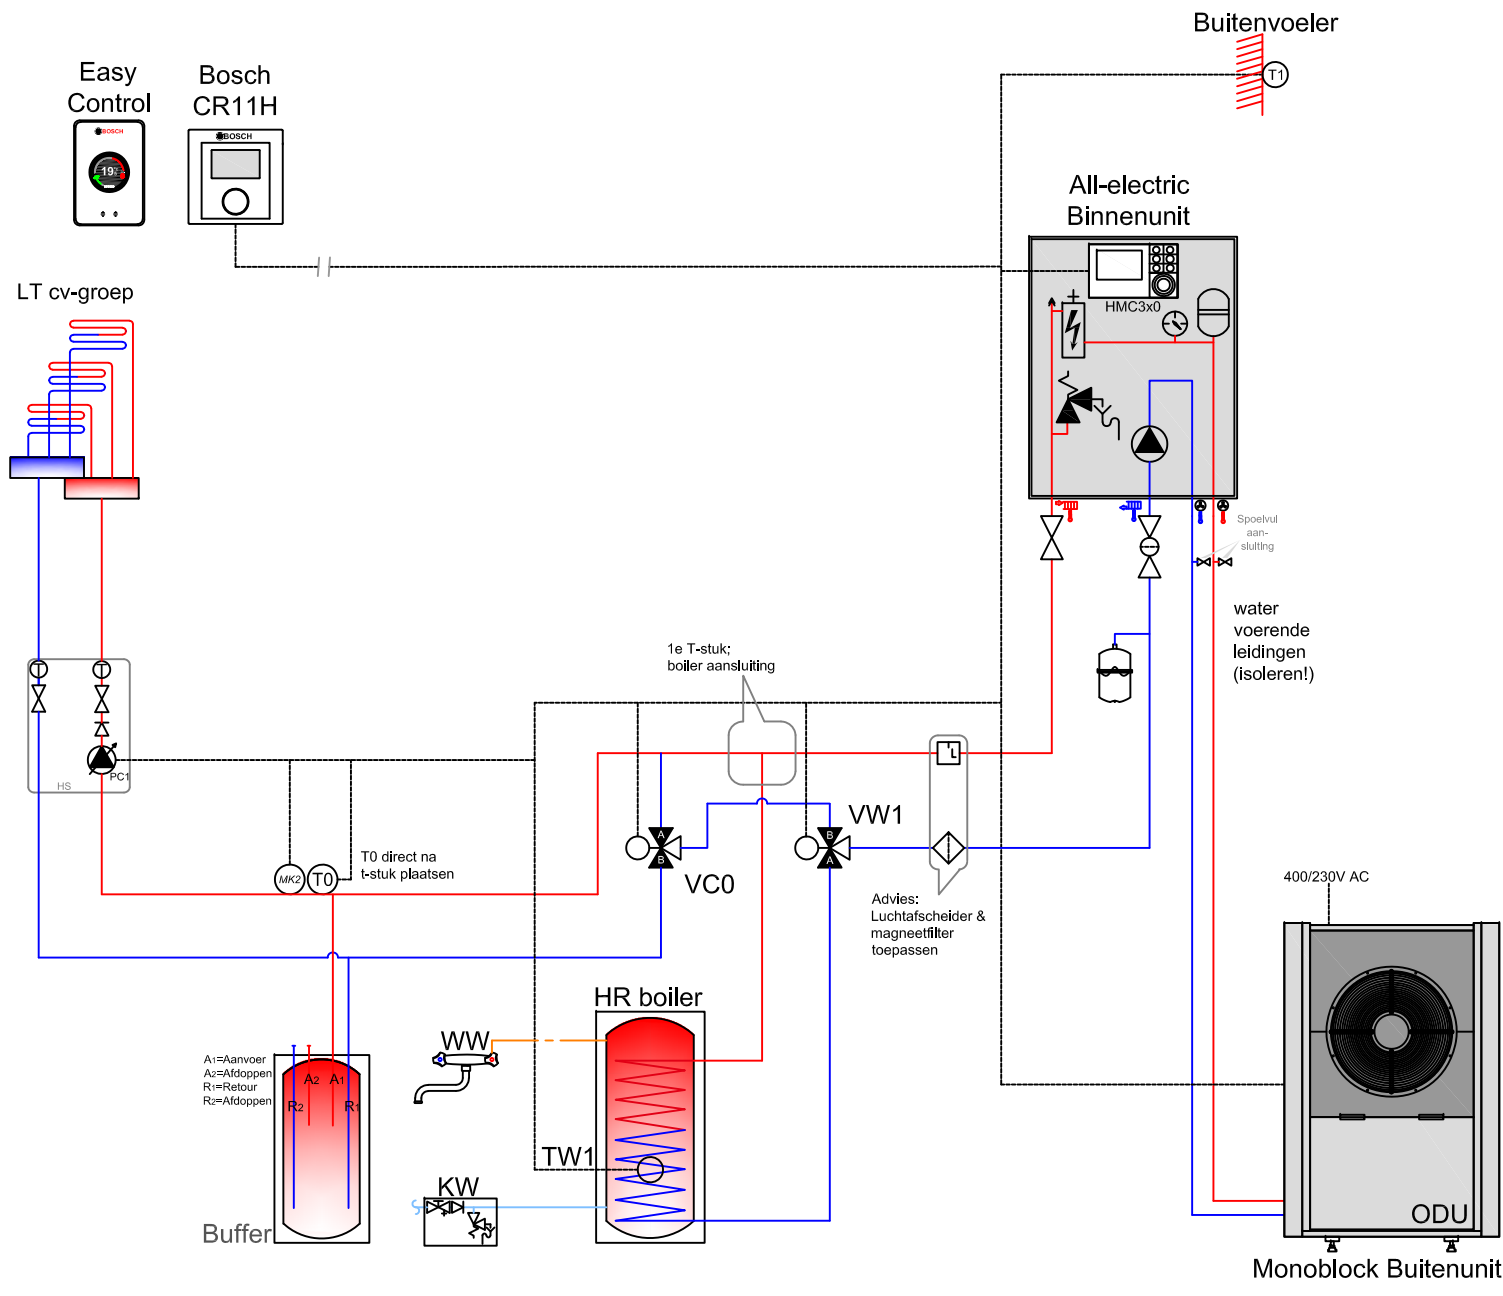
Buitenvoeler

T1

Easy Control

BOSCH

19

Bosch CR11H

BOSCH

All-electric Binnenunit

HMC3x0

LT cv-groep

Spoelvul aan- sluiting

water voerende leidingen (isoleren!)

1e T-stuk; boiler aansluiting

HS

PC1

VW1

MK2

T0

T0 direct na t-stuk plaatsen

A
B

VC0

A
B

Advies: Luchtafscheider & magneetfilter toepassen

400/230V AC

HR boiler

A1=Aanvoer
A2=Afdoppen
R1=Retour
R2=Afdoppen

A2 A1
R2 R1

WW

TW1

KW

Buffer

ODU

Monoblock Buitenunit